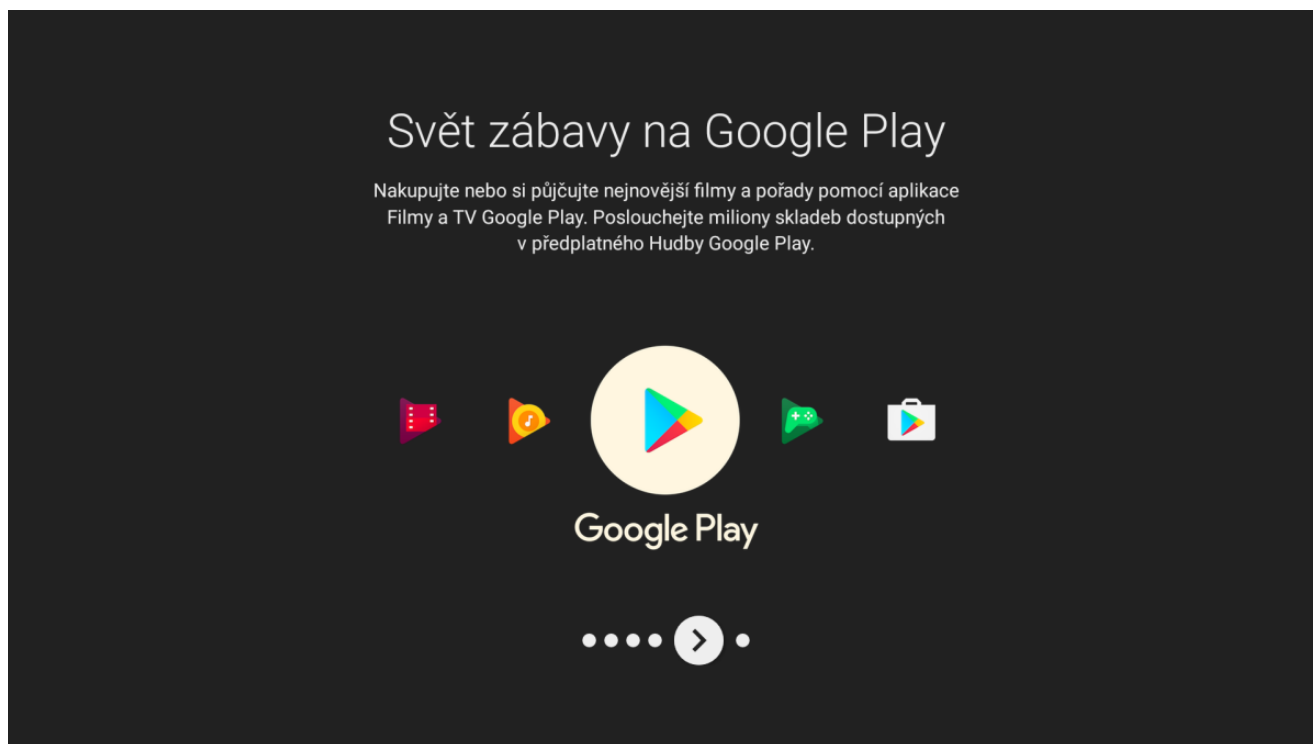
Svět zábavy na Google Play

Nakupujte nebo si půjčujte nejnovější filmy a pořady pomocí aplikace Filmy a TV Google Play. Poslouchejte miliony skladeb dostupných v předplatného Hudby Google Play.

Google Play